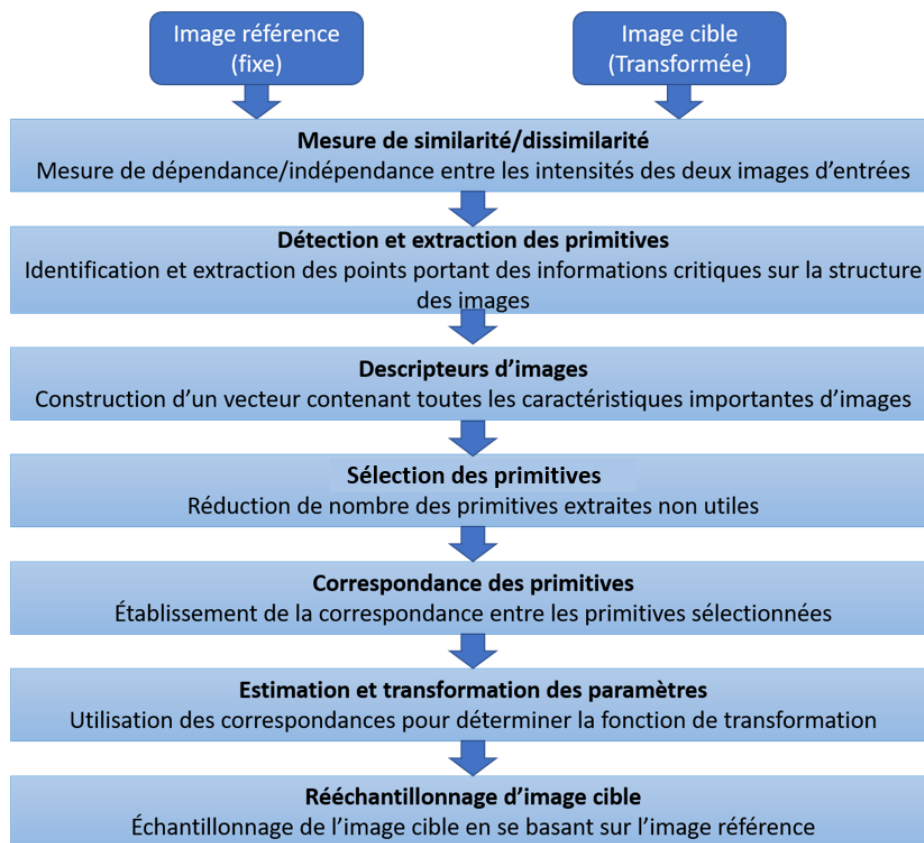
Image référence (fixe)

Image cible (Transformée)

**Mesure de similarité/dissimilarité**
Mesure de dépendance/indépendance entre les intensités des deux images d'entrées

**Détection et extraction des primitives**
Identification et extraction des points portant des informations critiques sur la structure des images

**Descripteurs d'images**
Construction d'un vecteur contenant toutes les caractéristiques importantes d'images

**Sélection des primitives**
Réduction de nombre des primitives extraites non utiles

**Correspondance des primitives**
Établissement de la correspondance entre les primitives sélectionnées

**Estimation et transformation des paramètres**
Utilisation des correspondances pour déterminer la fonction de transformation

**Rééchantillonnage d'image cible**
Échantillonnage de l'image cible en se basant sur l'image référence